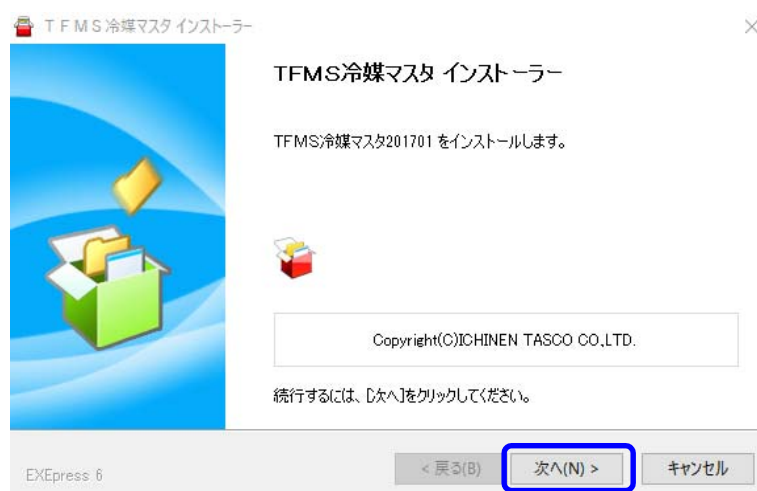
ＴＦＭＳ冷媒マスタ インストーラー

×

TFMS冷媒マスタ インストーラー

TFMS冷媒マスタ201701 をインストールします。

Copyright(C)ICHINEN TASCO CO.,LTD.

続行するには、[次へ]をクリックしてください。

EXEpress 6

< 戻る(B)

次へ(N) >

キャンセル